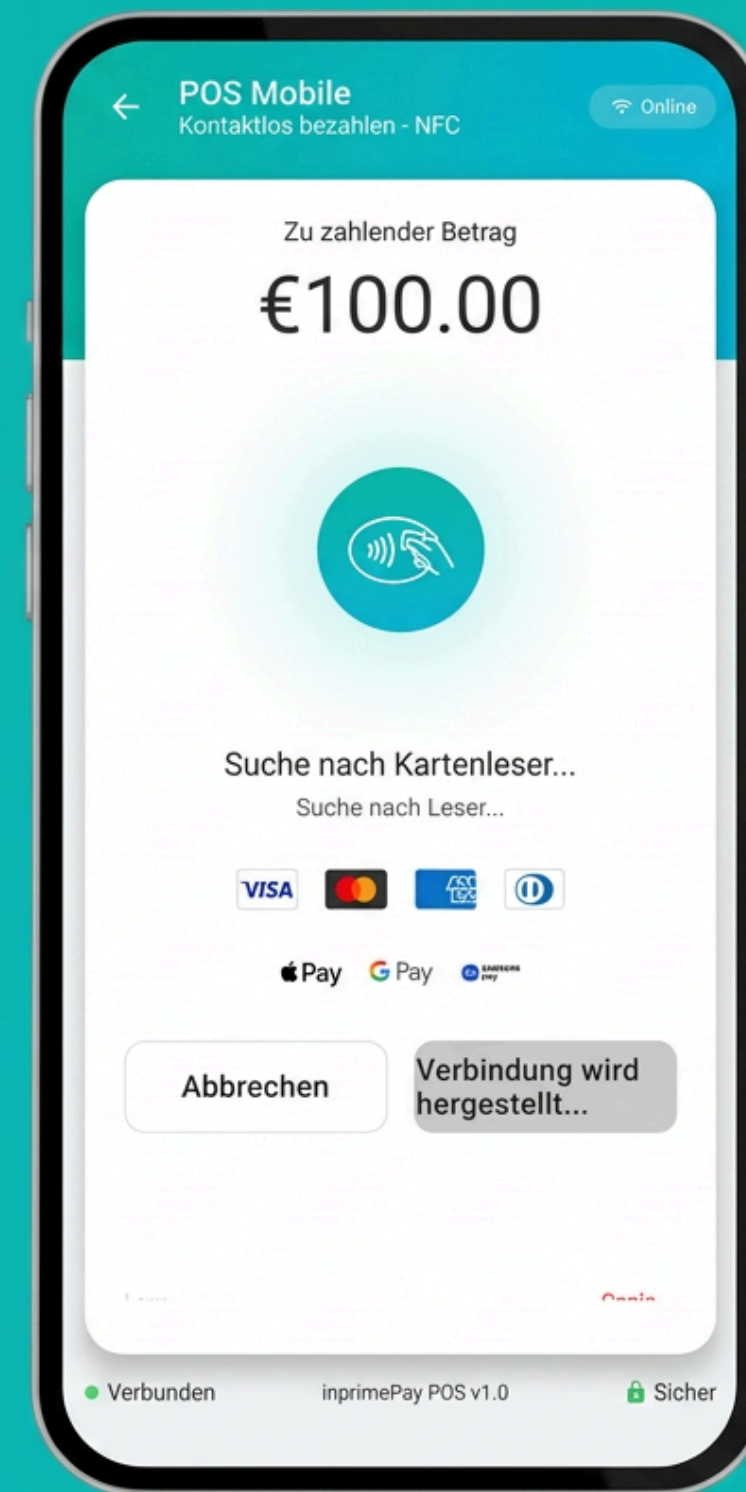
POS Mobile
Kontaktlos bezahlen - NFC

Online

Zu zahlender Betrag

€100.00

Suche nach Kartenleser...

Suche nach Leser...

VISA

Pay G Pay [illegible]

Abbrechen

Verbindung wird hergestellt...

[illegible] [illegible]

Verbunden inprimePay POS v1.0 Sicher